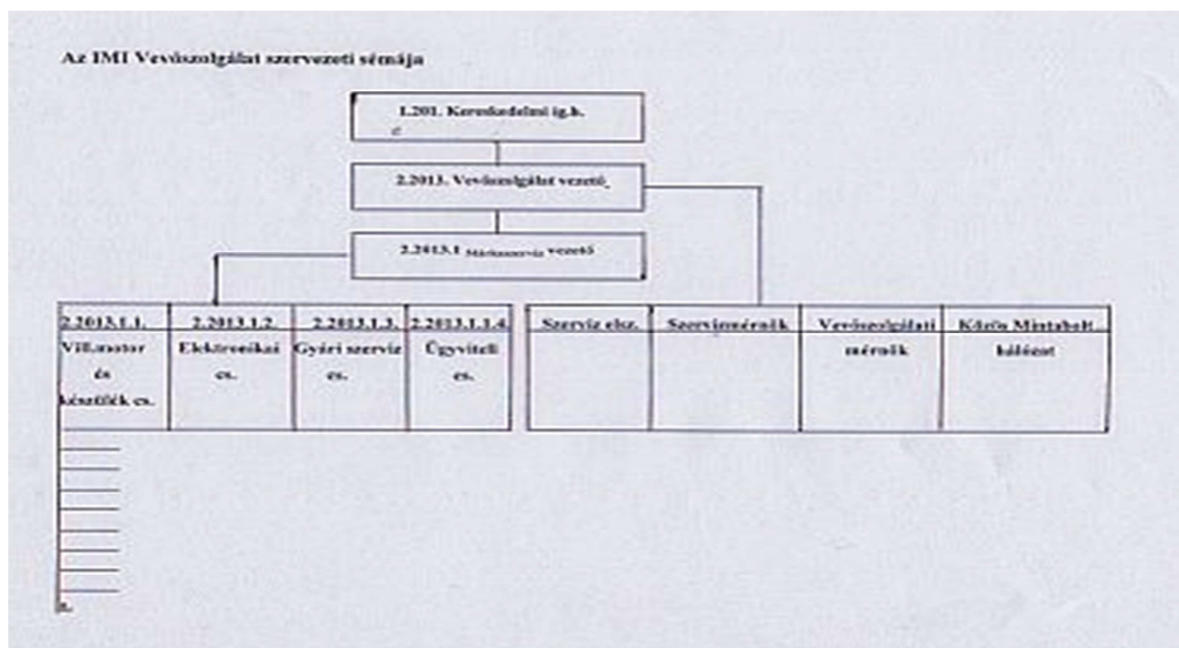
Az IMI Vevőszolgálat szervezeti sémája

1.201. Kereskedelmi ig.h.

2.2013. Vevőszolgálat vezető

2.2013.1 Márkaszervíz vezető

2.2013.1.1. Vill.motor és készülék cs.

2.2013.1.2. Elektronikai cs.

2.2013.1.3. Gyári szervíz cs.

2.2013.1.1.4. Ügyviteli cs.

Szervíz elsz.

Szervizmérnök

Vevőszolgálati mérnök

Kárés Mintabolt különt